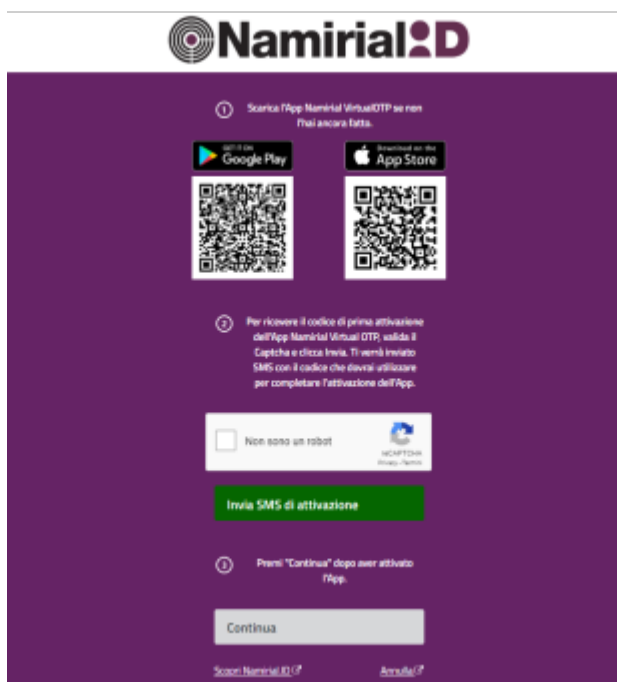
NamirialID

1 Scarica l'App Namirial VirtualOTP se non l'hai ancora fatto.

GET IT ON Google Play

Download on the App Store

2 Per ricevere il codice di prima attivazione dell'App Namirial Virtual OTP, valida il Captcha e clicca Invia. Ti verrà inviato SMS con il codice che dovrai utilizzare per completare l'attivazione dell'App.

Non sono un robot

reCAPTCHA
Privacy - Termini

Invia SMS di attivazione

3 Premi "Continua" dopo aver attivato l'App.

Continua

Scopri NamirialID

Annulla